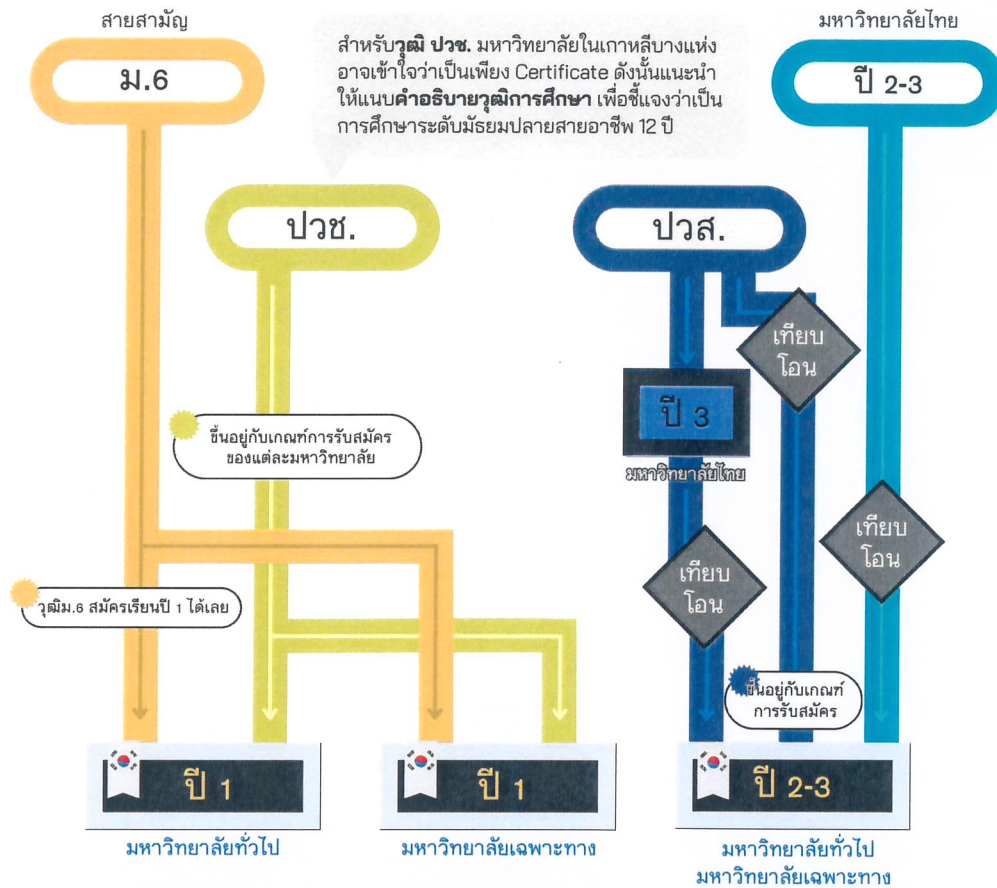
สายสามัญ

ม.6

สำหรับวุฒิ ปวช. มหาวิทยาลัยในเกาหลีบางแห่งอาจเข้าใจว่าเป็นเพียง Certificate ดังนั้นแนะนำให้แนบคำอธิบายวุฒิการศึกษา เพื่อชี้แจงว่าเป็นการศึกษาระดับมัธยมปลายสายอาชีพ 12 ปี

มหาวิทยาลัยไทย

ปี 2-3

ปวช.

ปวส.

เทียบโอน

ปี 3

มหาวิทยาลัยไทย

ขึ้นอยู่กับเกณฑ์การรับสมัครของแต่ละมหาวิทยาลัย

เทียบโอน

เทียบโอน

วุฒิม.6 สมัครเรียนปี 1 ได้เลย

ขึ้นอยู่กับเกณฑ์การรับสมัคร

ปี 1

ปี 1

ปี 2-3

มหาวิทยาลัยทั่วไป

มหาวิทยาลัยเฉพาะทาง

มหาวิทยาลัยทั่วไป
มหาวิทยาลัยเฉพาะทาง